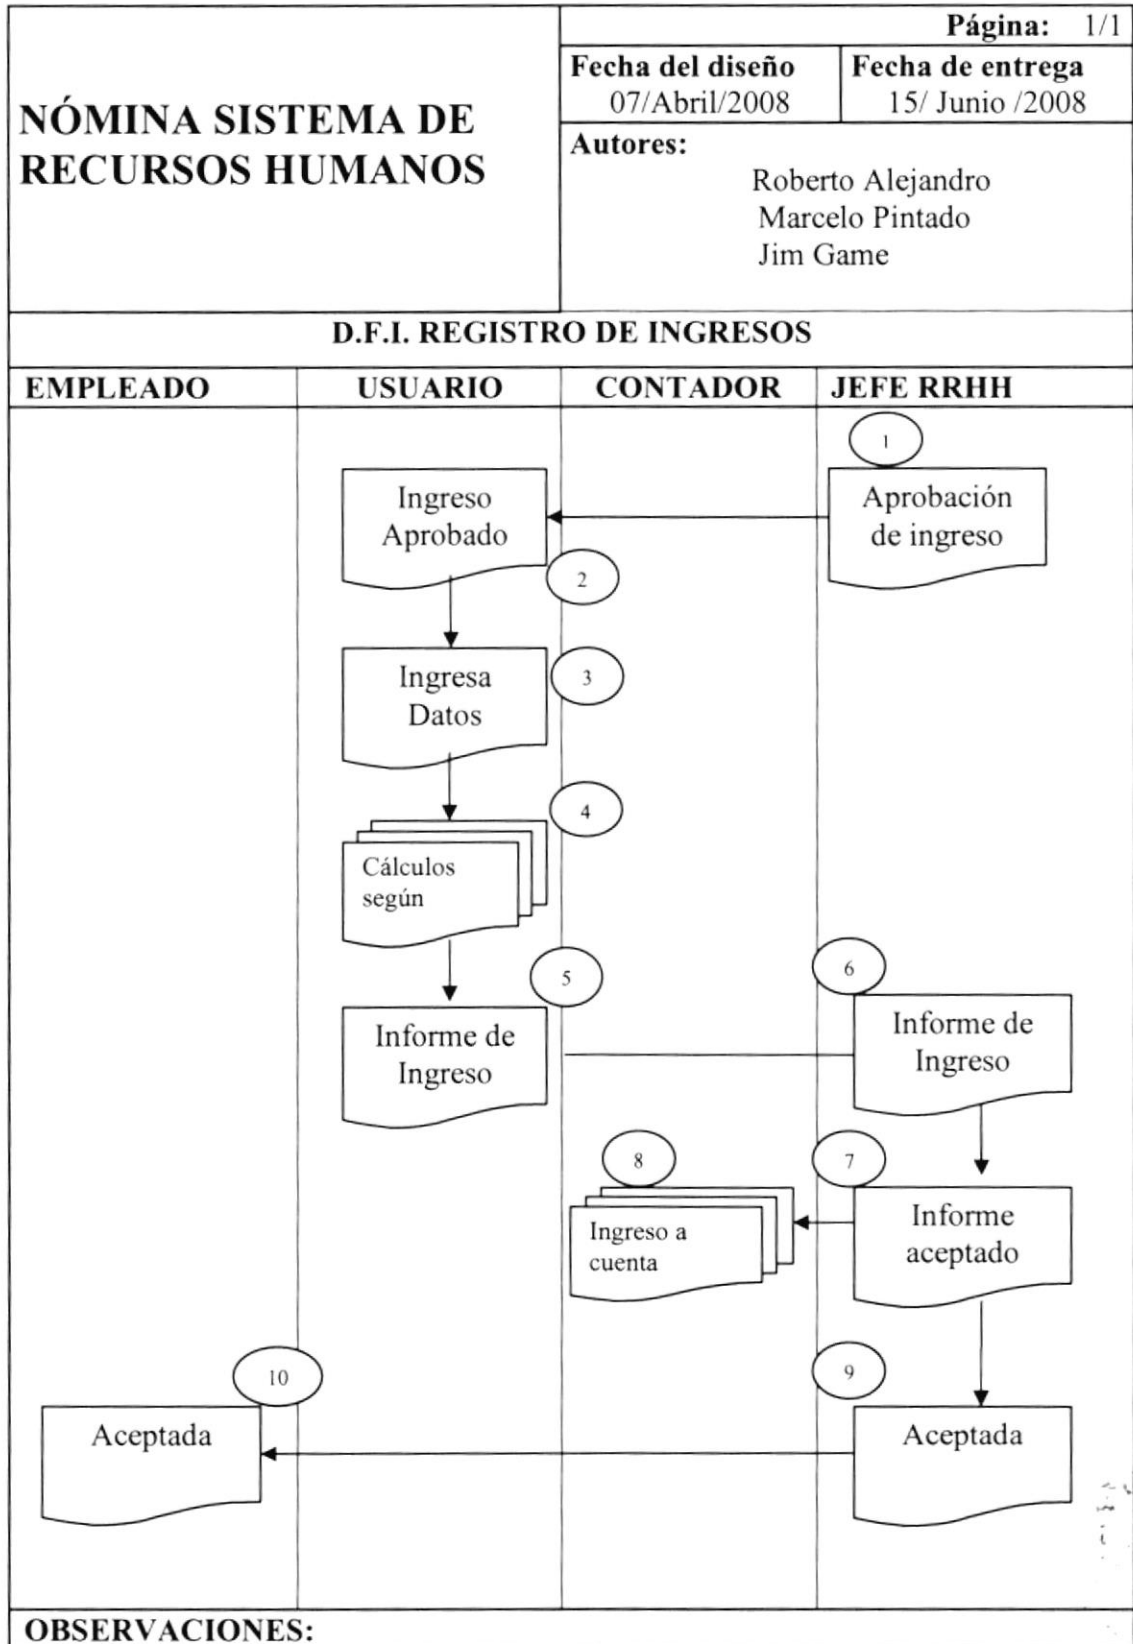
NÓMINA SISTEMA DE RECURSOS HUMANOS

Página: 1/1

| Fecha del diseño | Fecha de entrega |
|---|---|
| 07/Abril/2008 | 15/ Junio /2008 |

Autores:
Roberto Alejandro
Marcelo Pintado
Jim Game

D.F.I. REGISTRO DE INGRESOS

EMPLEADO
USUARIO
CONTADOR
JEFE RRHH

1
Aprobación de ingreso

Ingreso Aprobado
2

Ingresa Datos
3

4
Cálculos según

5
Informe de Ingreso

6
Informe de Ingreso

8
Ingreso a cuenta

7
Informe aceptado

10
Aceptada

9
Aceptada

OBSERVACIONES: